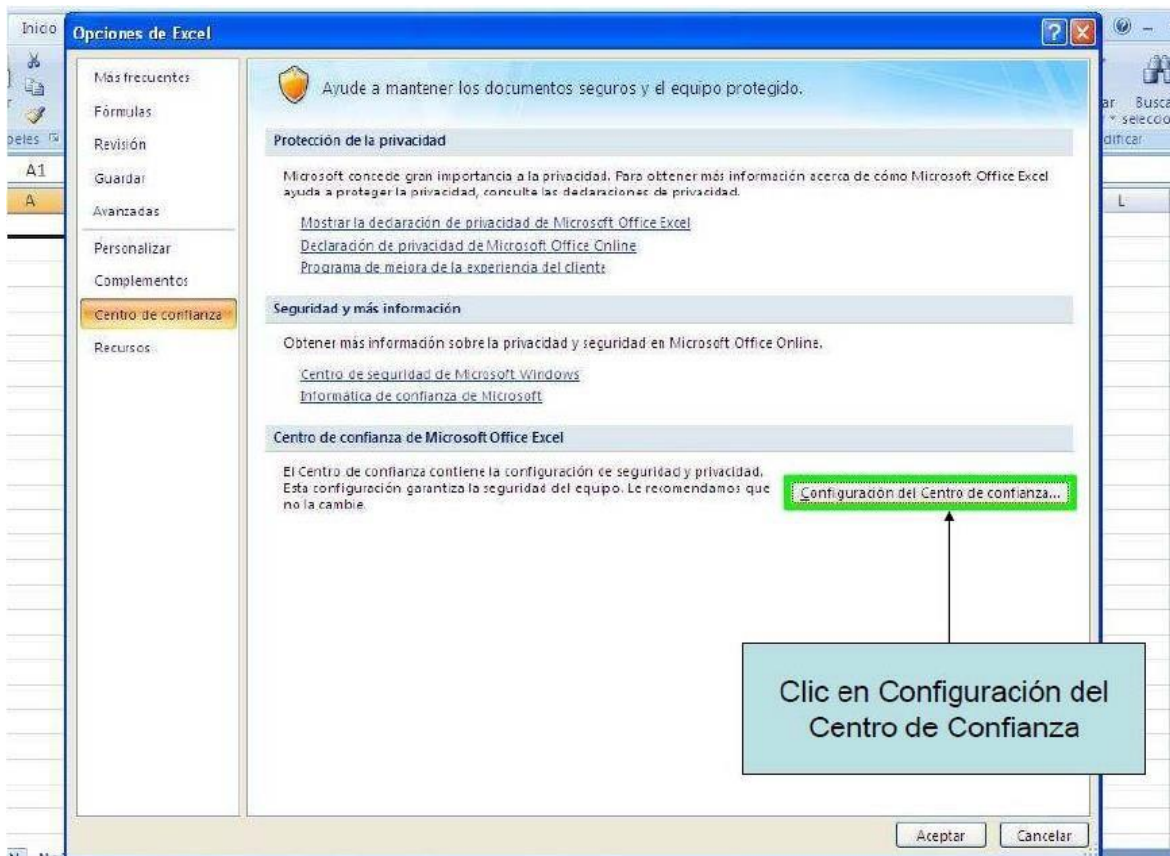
Inicio

Opciones de Excel

Más frecuentes
Fórmulas
Revisión
Guardar
Avanzadas
Personalizar
Complementos
Centro de confianza
Recursos

Ayude a mantener los documentos seguros y el equipo protegido.

Protección de la privacidad

Microsoft concede gran importancia a la privacidad. Para obtener más información acerca de cómo Microsoft Office Excel ayuda a proteger la privacidad, consulte las declaraciones de privacidad.

Mostrar la declaración de privacidad de Microsoft Office Excel
Declaración de privacidad de Microsoft Office Online
Programa de mejora de la experiencia del cliente

Seguridad y más información

Obtener más información sobre la privacidad y seguridad en Microsoft Office Online.

Centro de seguridad de Microsoft Windows
Informática de confianza de Microsoft

Centro de confianza de Microsoft Office Excel

El Centro de confianza contiene la configuración de seguridad y privacidad. Esta configuración garantiza la seguridad del equipo. Le recomendamos que no la cambie.

Configuración del Centro de confianza...

Clic en Configuración del Centro de Confianza

Aceptar
Cancelar

A1
A
L
ar
Busca
seleccio
peles
dificar